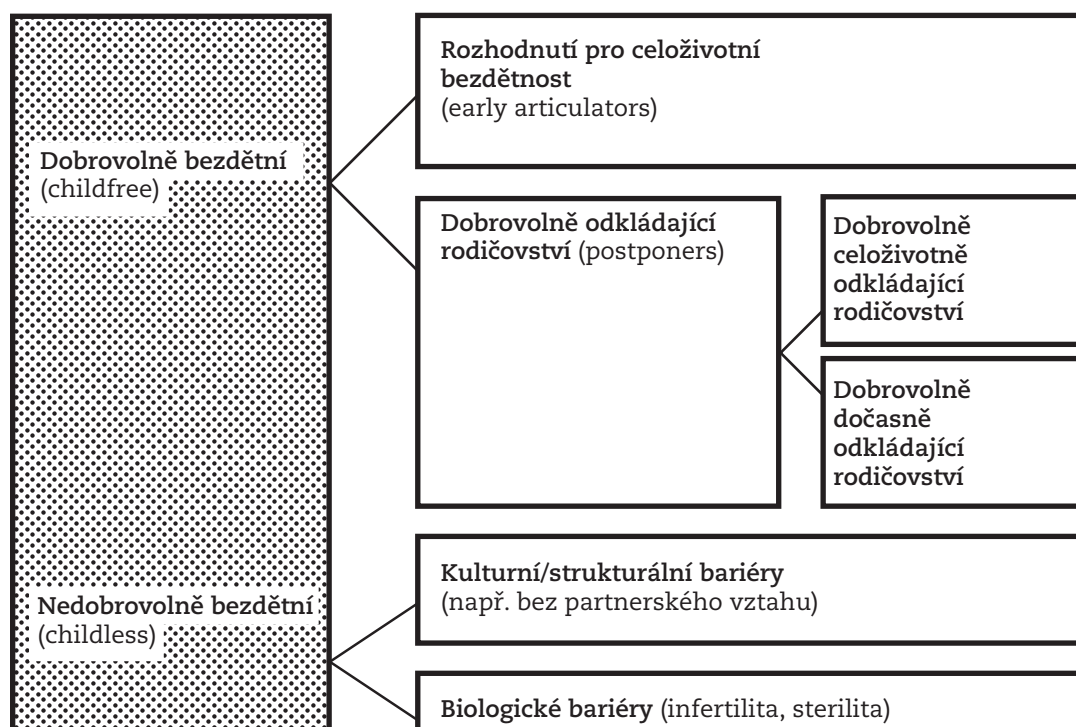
Dobrovolně bezdětní (childfree)

Rozhodnutí pro celoživotní bezdětnost (early articulators)

Dobrovolně odkládající rodičovství (postponers)

Dobrovolně celoživotně odkládající rodičovství

Dobrovolně dočasně odkládající rodičovství

Nedobrovolně bezdětní (childless)

Kulturní/strukturální bariéry (např. bez partnerského vztahu)

Biologické bariéry (infertilita, sterilita)